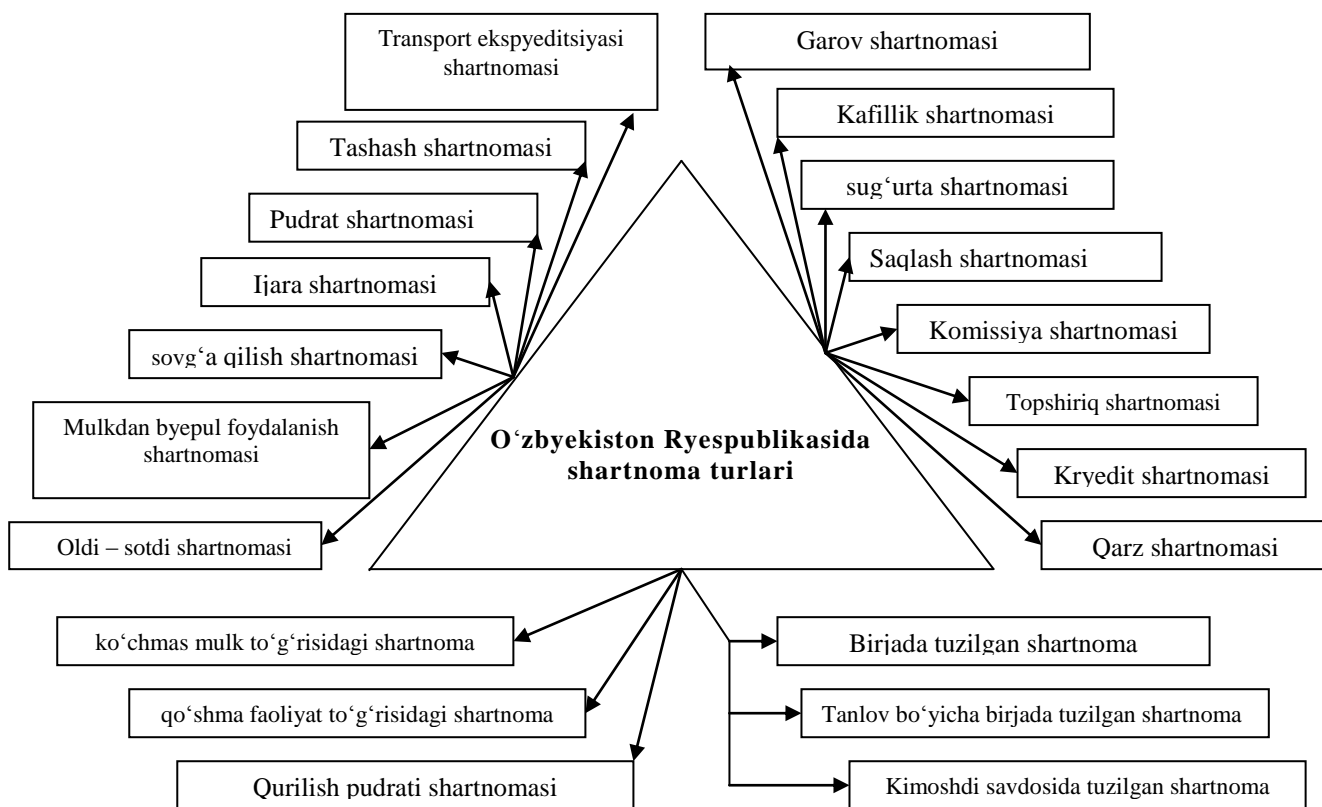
O‘zbyekiston Ryespublikasida shartnoma turlari

Transport ekspyeditsiyasi shartnomasi

Tashash shartnomasi

Pudrat shartnomasi

Ijara shartnomasi

sovg‘a qilish shartnomasi

Mulkdan byepul foydalanish shartnomasi

Oldi – sotdi shartnomasi

Garov shartnomasi

Kafillik shartnomasi

sug‘urta shartnomasi

Saqlash shartnomasi

Komissiya shartnomasi

Topshiriq shartnomasi

Kryedit shartnomasi

Qarz shartnomasi

ko‘chmas mulk to‘g‘risidagi shartnoma

qo‘shma faoliyat to‘g‘risidagi shartnoma

Qurilish pudrati shartnomasi

Birjada tuzilgan shartnoma

Tanlov bo‘yicha birjada tuzilgan shartnoma

Kimoshdi savdosida tuzilgan shartnoma